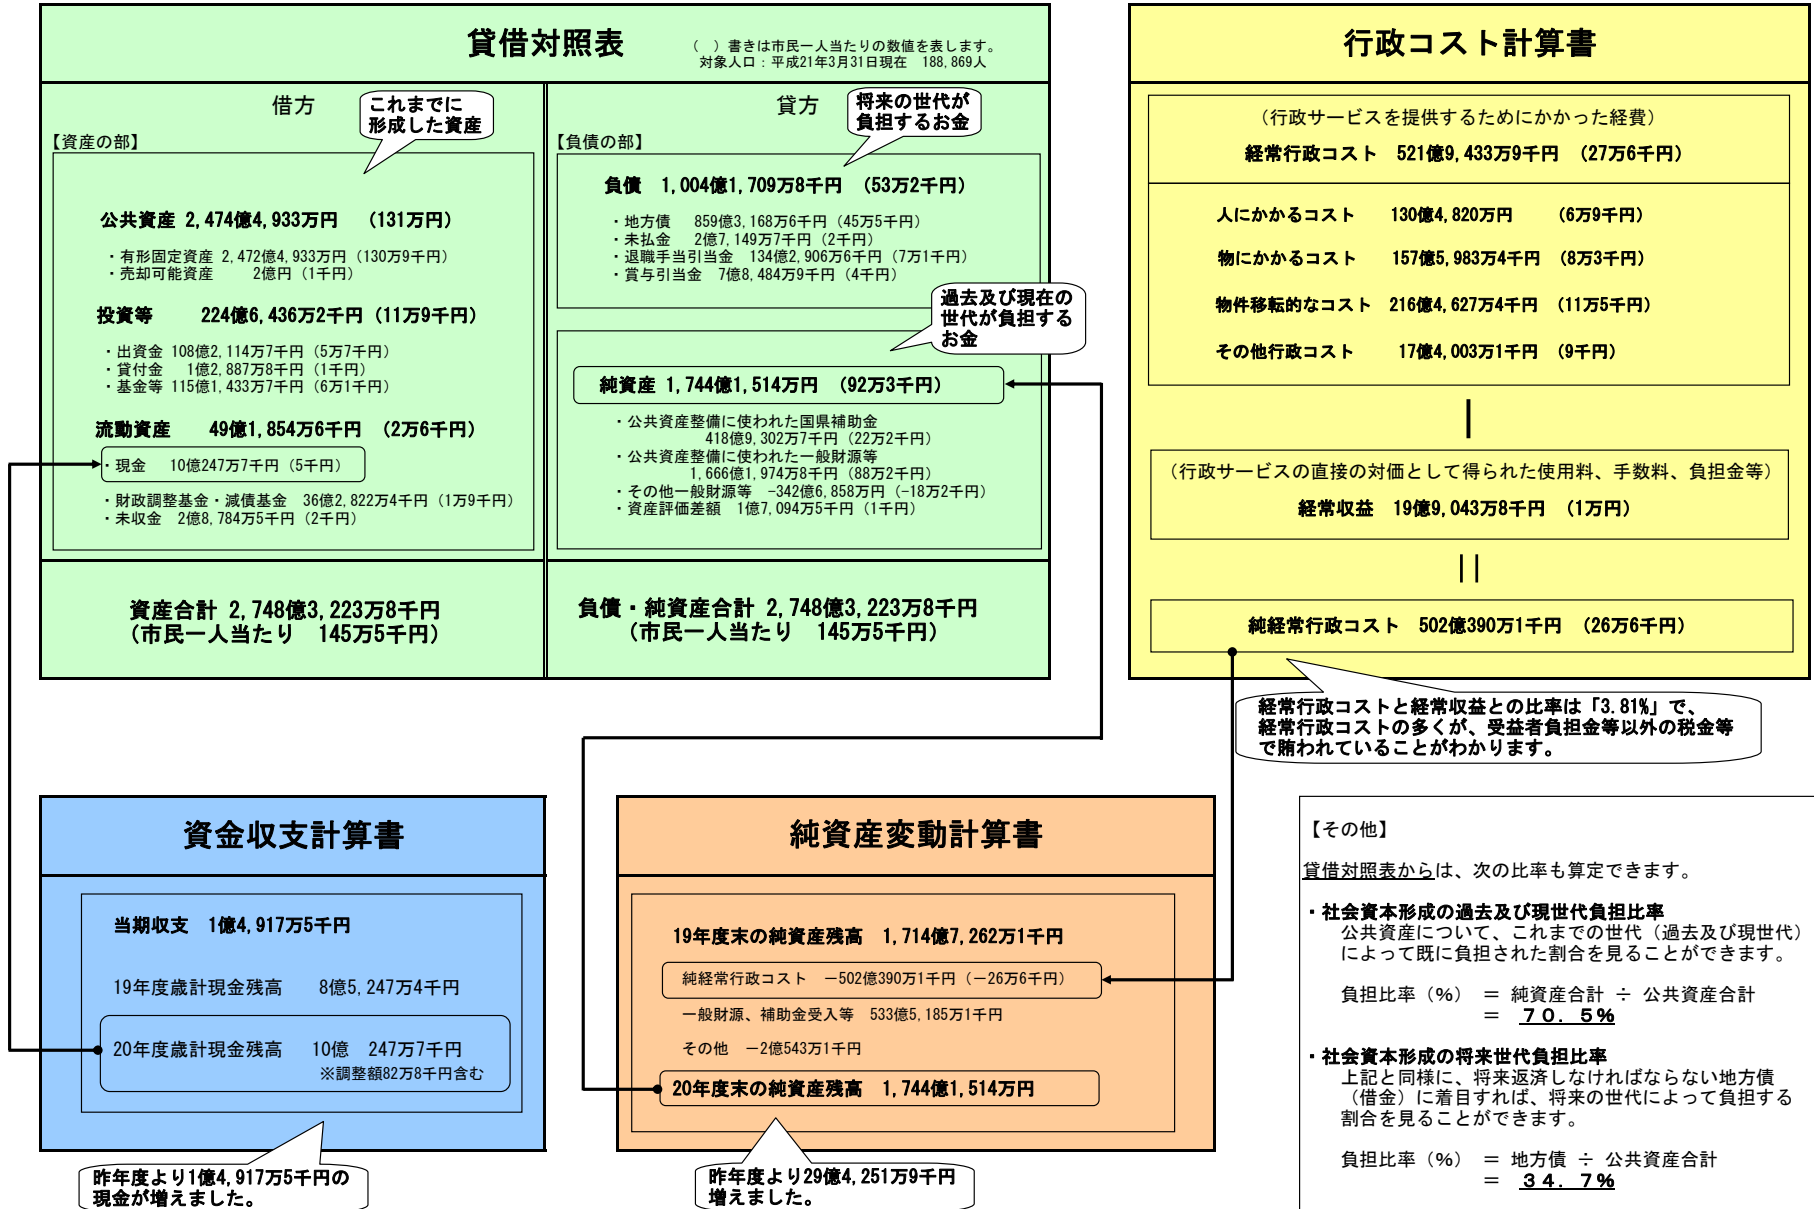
貸借対照表

（　）書きは市民一人当たりの数値を表します。
対象人口：平成21年3月31日現在　188,869人

借方

これまでに形成した資産

【資産の部】

公共資産 2,474億4,933万円　(131万円)

・有形固定資産 2,472億4,933万円 (130万9千円)
・売却可能資産　2億円 (1千円)

投資等　224億6,436万2千円 (11万9千円)

・出資金 108億2,114万7千円 (5万7千円)
・貸付金　1億2,887万8千円 (1千円)
・基金等 115億1,433万7千円 (6万1千円)

流動資産　49億1,854万6千円　(2万6千円)

・現金　10億247万7千円 (5千円)

・財政調整基金・減債基金　36億2,822万4千円 (1万9千円)
・未収金　2億8,784万5千円 (2千円)

貸方

将来の世代が負担するお金

【負債の部】

負債　1,004億1,709万8千円　(53万2千円)

・地方債　859億3,168万6千円 (45万5千円)
・未払金　2億7,149万7千円 (2千円)
・退職手当引当金　134億2,906万6千円 (7万1千円)
・賞与引当金　7億8,484万9千円 (4千円)

過去及び現在の世代が負担するお金

純資産 1,744億1,514万円　(92万3千円)

・公共資産整備に使われた国県補助金
418億9,302万7千円 (22万2千円)
・公共資産整備に使われた一般財源等
1,666億1,974万8千円 (88万2千円)
・その他一般財源等　-342億6,858万円 (-18万2千円)
・資産評価差額　1億7,094万5千円 (1千円)

資産合計 2,748億3,223万8千円
（市民一人当たり　145万5千円）

負債・純資産合計 2,748億3,223万8千円
（市民一人当たり　145万5千円）

行政コスト計算書

（行政サービスを提供するためにかかった経費）
経常行政コスト　521億9,433万9千円　(27万6千円)

人にかかるコスト　130億4,820万円　(6万9千円)
物にかかるコスト　157億5,983万4千円　(8万3千円)
物件移転的なコスト　216億4,627万4千円　(11万5千円)
その他行政コスト　17億4,003万1千円　(9千円)

（行政サービスの直接の対価として得られた使用料、手数料、負担金等）
経常収益　19億9,043万8千円　(1万円)

純経常行政コスト　502億390万1千円　(26万6千円)

経常行政コストと経常収益との比率は「3.81%」で、経常行政コストの多くが、受益者負担金等以外の税金等で賄われていることがわかります。

資金収支計算書

当期収支　1億4,917万5千円

19年度歳計現金残高　8億5,247万4千円

20年度歳計現金残高　10億　247万7千円
※調整額82万8千円含む

昨年度より1億4,917万5千円の現金が増えました。

純資産変動計算書

19年度末の純資産残高　1,714億7,262万1千円

純経常行政コスト　−502億390万1千円 (−26万6千円)

一般財源、補助金受入等　533億5,185万1千円

その他　−2億543万1千円

20年度末の純資産残高　1,744億1,514万円

昨年度より29億4,251万9千円増えました。

【その他】

貸借対照表からは、次の比率も算定できます。

・社会資本形成の過去及び現世代負担比率
公共資産について、これまでの世代（過去及び現世代）によって既に負担された割合を見ることができます。

負担比率（%）　＝ 純資産合計 ÷ 公共資産合計
＝ ７０．５%

・社会資本形成の将来世代負担比率
上記と同様に、将来返済しなければならない地方債（借金）に着目すれば、将来の世代によって負担する割合を見ることができます。

負担比率（%）　＝ 地方債 ÷ 公共資産合計
＝ ３４．７%